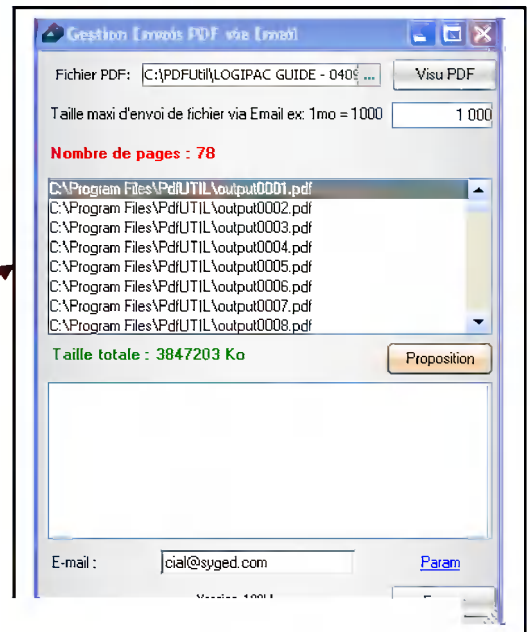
Gestion Envois PDF via Email

Fichier PDF: C:\PDFUtil\LOGIPAC GUIDE - 0409 ...

Visu PDF

Taille maxi d'envoi de fichier via Email ex: 1mo = 1000

1 000

Nombre de pages : 78

C:\Program Files\PdfUTIL\output0001.pdf
C:\Program Files\PdfUTIL\output0002.pdf
C:\Program Files\PdfUTIL\output0003.pdf
C:\Program Files\PdfUTIL\output0004.pdf
C:\Program Files\PdfUTIL\output0005.pdf
C:\Program Files\PdfUTIL\output0006.pdf
C:\Program Files\PdfUTIL\output0007.pdf
C:\Program Files\PdfUTIL\output0008.pdf

Taille totale : 3847203 Ko

Proposition

E-mail : cial@syged.com

Param

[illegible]